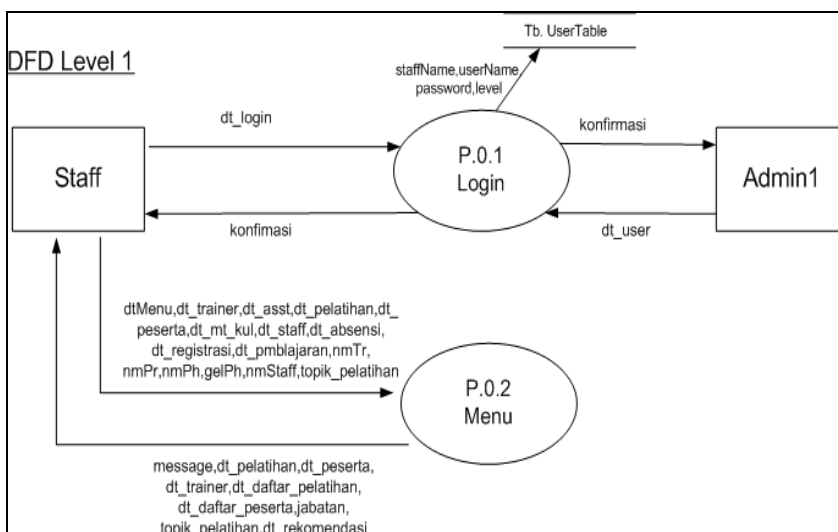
DFD Level 1

Tb. UserTable

staffName,userName, password,level

dt_login

konfirmasi

Staff

P.0.1 Login

Admin1

konfimasi

dt_user

dtMenu,dt_trainer,dt_asst,dt_pelatihan,dt_peserta,dt_mt_kul,dt_staff,dt_absensi, dt_registrasi,dt_pmblajaran,nmTr, nmPr,nmPh,gelPh,nmStaff,topik_pelatihan

P.0.2 Menu

message,dt_pelatihan,dt_peserta, dt_trainer,dt_daftar_pelatihan, dt_daftar_peserta,jabatan, topik_pelatihan,dt_rekomendasi